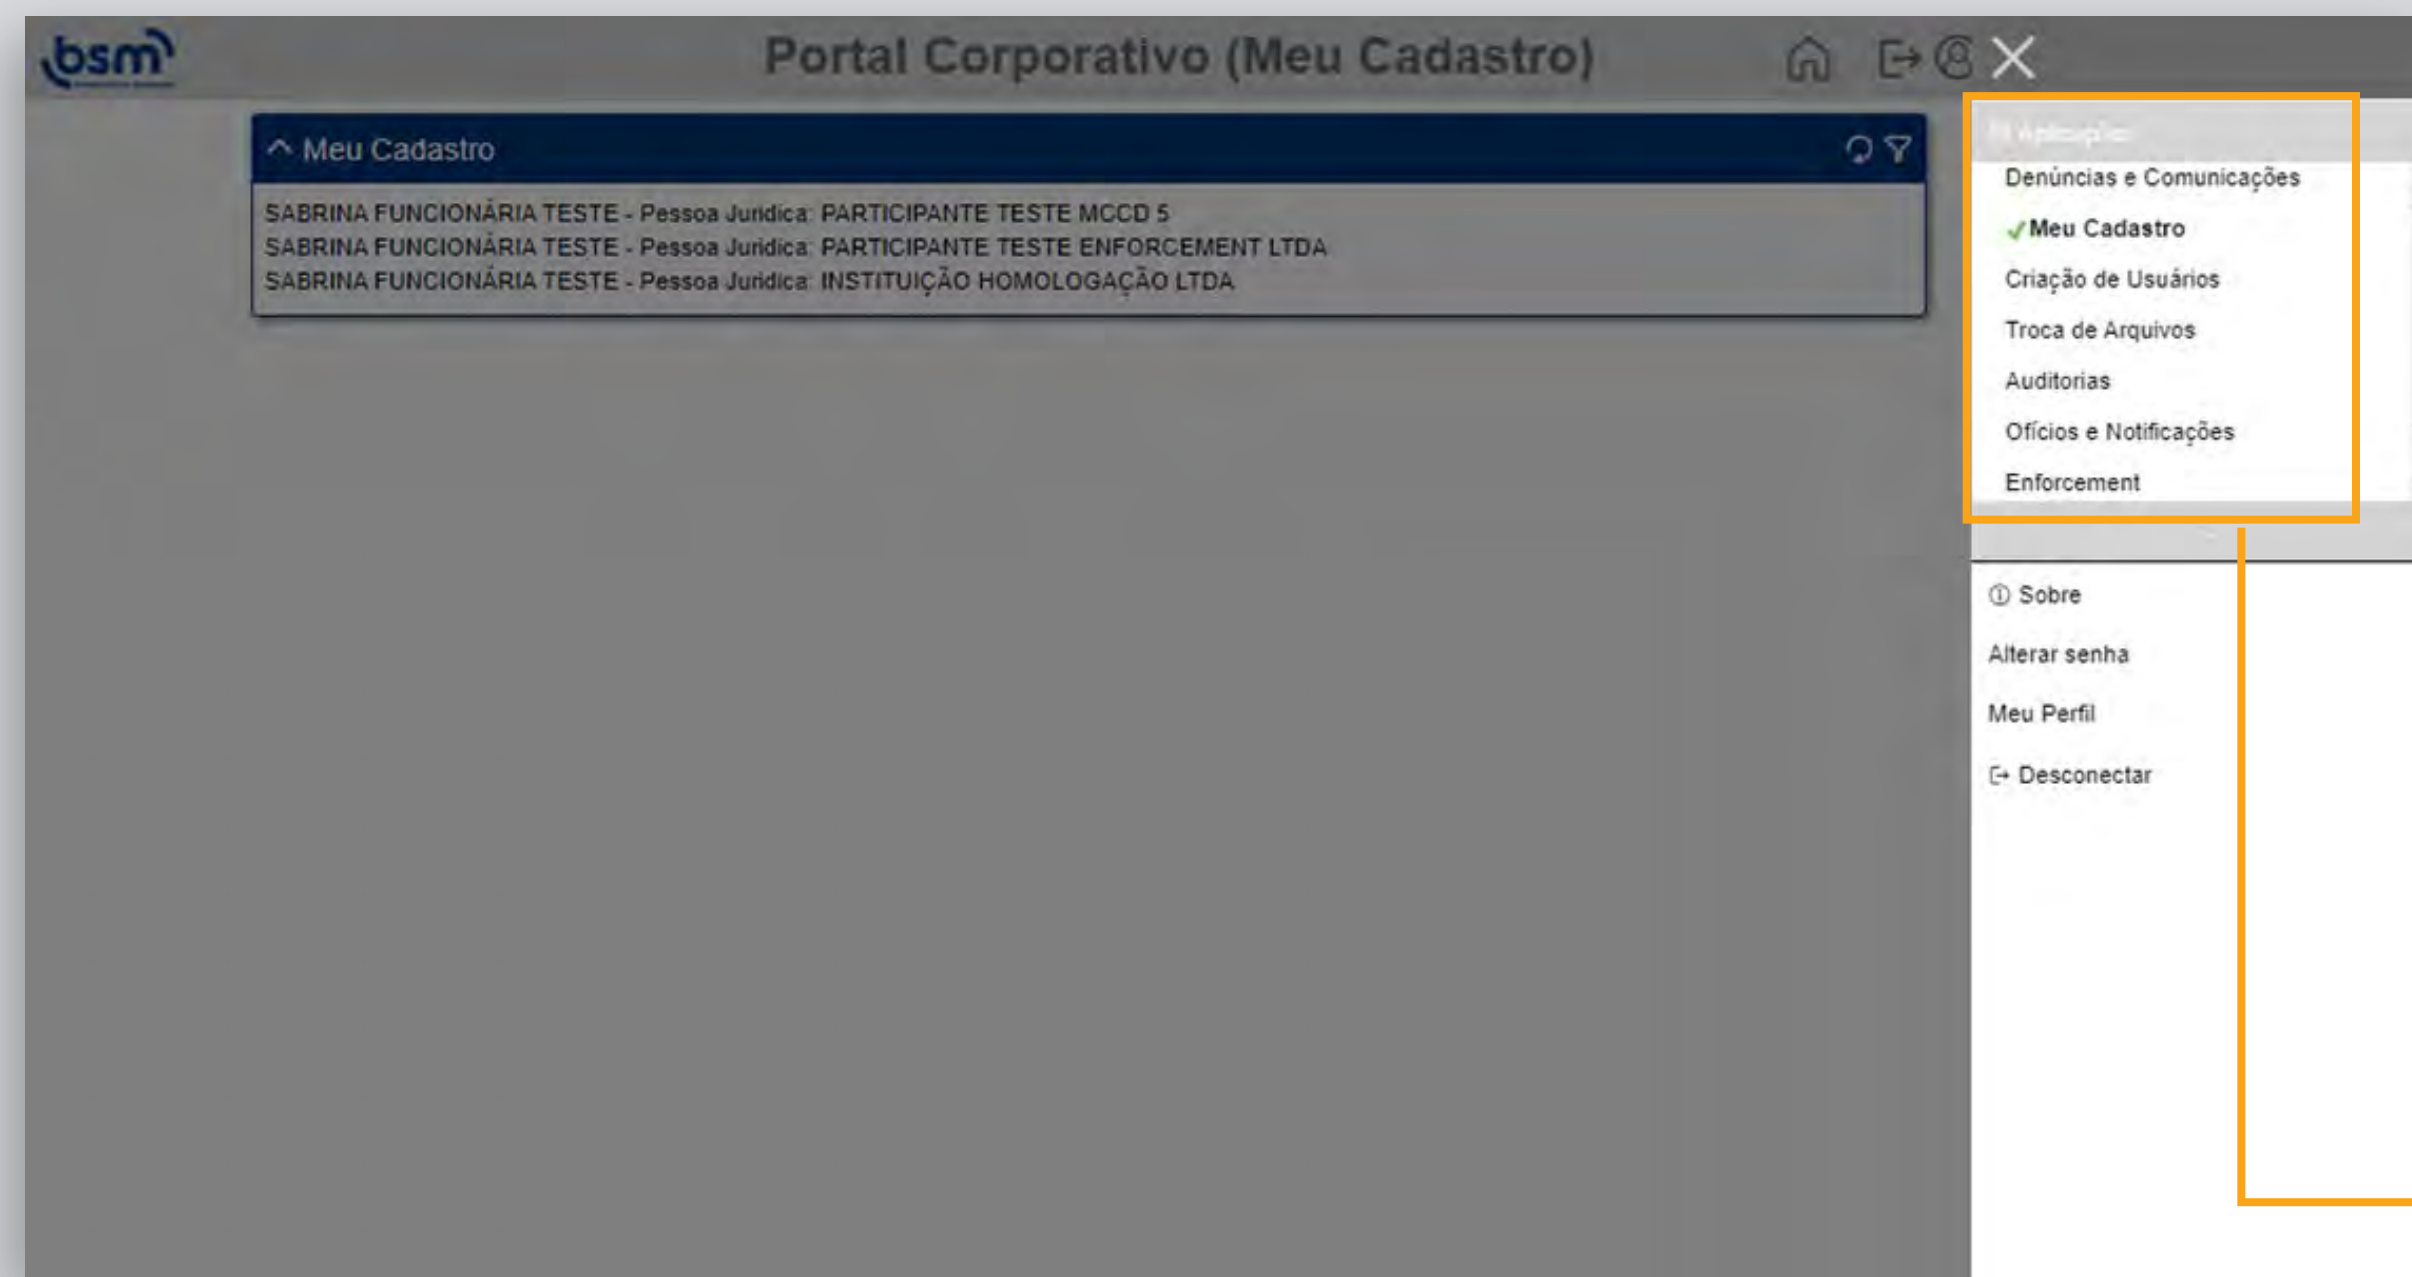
bsm

Portal Corporativo (Meu Cadastro)

Meu Cadastro

SABRINA FUNCIONÁRIA TESTE - Pessoa Juridica: PARTICIPANTE TESTE MCCD 5
SABRINA FUNCIONÁRIA TESTE - Pessoa Juridica: PARTICIPANTE TESTE ENFORCEMENT LTDA
SABRINA FUNCIONÁRIA TESTE - Pessoa Juridica: INSTITUIÇÃO HOMOLOGAÇÃO LTDA

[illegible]

Denúncias e Comunicações
Meu Cadastro
Criação de Usuários
Troca de Arquivos
Auditorias
Ofícios e Notificações
Enforcement

Sobre
Alterar senha
Meu Perfil
Desconectar